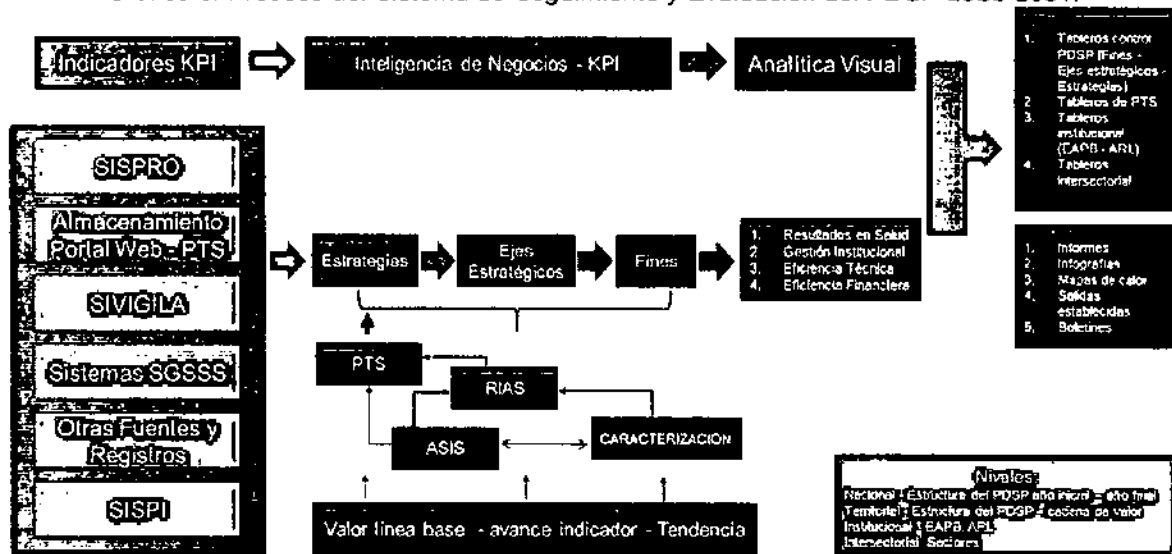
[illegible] el Proceso del Sistema de Seguimiento y Evaluación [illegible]

Indicadores KPI

Inteligencia de Negocios - KPI

Analítica Visual

1. Tableros control PDSP (Fines - Ejes estratégicos - Estrategias)
2. Tableros de PTS
3. Tableros institucional (EAPB - ARL)
4. Tableros intersectorial

SISPRO

Almacenamiento Portal Web - PTS

SIVIGILA

Sistemas SGSSS

Otras Fuentes y Registros

SISPI

Estrategias

Ejes Estratégicos

Fines

1. Resultados en Salud
2. Gestión Institucional
3. Eficiencia Técnica
4. Eficiencia Financiera

1. Informes
2. Infografías
3. Mapas de calor
4. Salidas establecidas
5. Boletines

PTS

RIAS

ASIS

CARACTERIZACION

Valor línea base - avance indicador - Tendencia

Niveles:
Nacional - Estructura del PDSP año inicial - año final
Territorial - Estructura del PDSP - cadena de valor
Institucional - EAPB, ARL
Intersectorial - Sectores